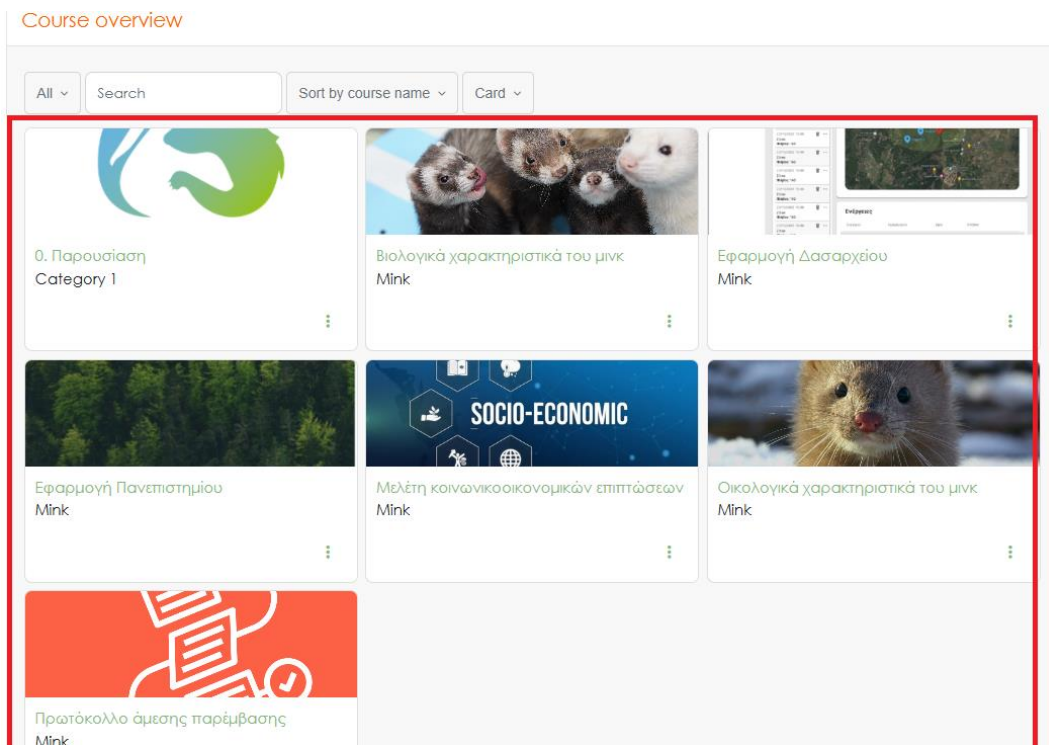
Course overview

All

Search

Sort by course name

Card

0. Παρουσιαση
Category 1

Βιολογικά χαρακτηριστικά του μινκ
Mink

Εφαρμογή Δασαρχείου
Mink

Εφαρμογή Πανεπιστημίου
Mink

SOCIO-ECONOMIC

Μελέτη κοινωνικοοικονομικών επιπτώσεων
Mink

Οικολογικά χαρακτηριστικά του μινκ
Mink

Πρωτόκολλο άμεσης παρέμβασης
Mink